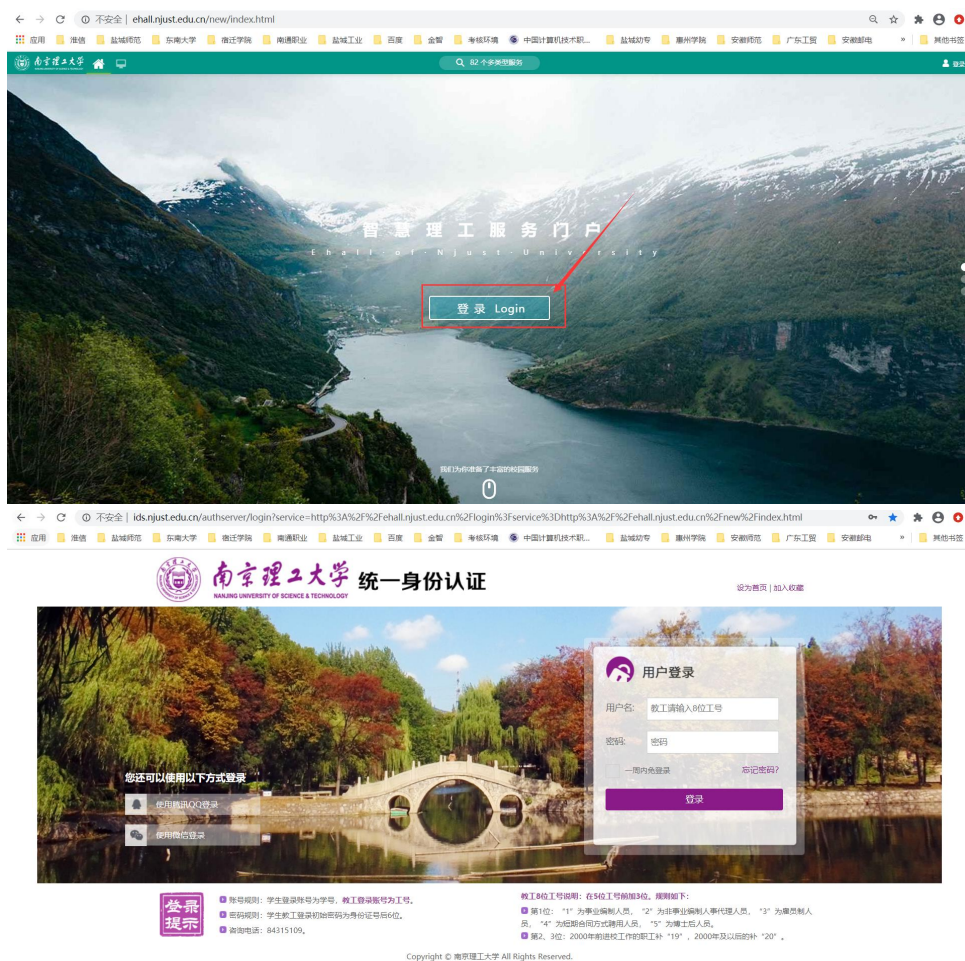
不安全 | ehall.njust.edu.cn/new/index.html

应用 淮信 盐城师范 东南大学 宿迁学院 南通职业 盐城工业 百度 金智 考核环境 中国计算机技术职... 盐城幼专 滁州学院 安徽师范 广东工贸 安徽邮电 » 其他书签

南京理工大学

82 个多类型服务

登录

智慧理工服务门户

Ehall of Njust University

登录 Login

我们为你准备了丰富的校园服务

不安全 | ids.njust.edu.cn/authserver/login?service=http%3A%2F%2Fehall.njust.edu.cn%2Flogin%3Fservice%3Dhttp%3A%2F%2Fehall.njust.edu.cn%2Fnew%2Findex.html

应用 淮信 盐城师范 东南大学 宿迁学院 南通职业 盐城工业 百度 金智 考核环境 中国计算机技术职... 盐城幼专 滁州学院 安徽师范 广东工贸 安徽邮电 » 其他书签

南京理工大学 NANJING UNIVERSITY OF SCIENCE & TECHNOLOGY 统一身份认证

设为首页 | 加入收藏

用户登录

用户名: 教工请输入8位工号

密码: 密码

一周内免登录 忘记密码?

登录

您还可以使用以下方式登录

使用腾讯QQ登录

使用微信登录

登录提示

账号规则：学生登录账号为学号，教工登录账号为工号。
密码规则：学生教工登录初始密码为身份证号后6位。
咨询电话：84315109。

教工8位工号说明：在5位工号前加3位，规则如下：
第1位："1"为事业编制人员，"2"为非事业编制人事代理人员，"3"为编外制人员，"4"为短期合同方式聘用人员，"5"为博士后人员。
第2、3位：2000年前进校工作的职工补"19"，2000年及以后的补"20"。

Copyright © 南京理工大学 All Rights Reserved.